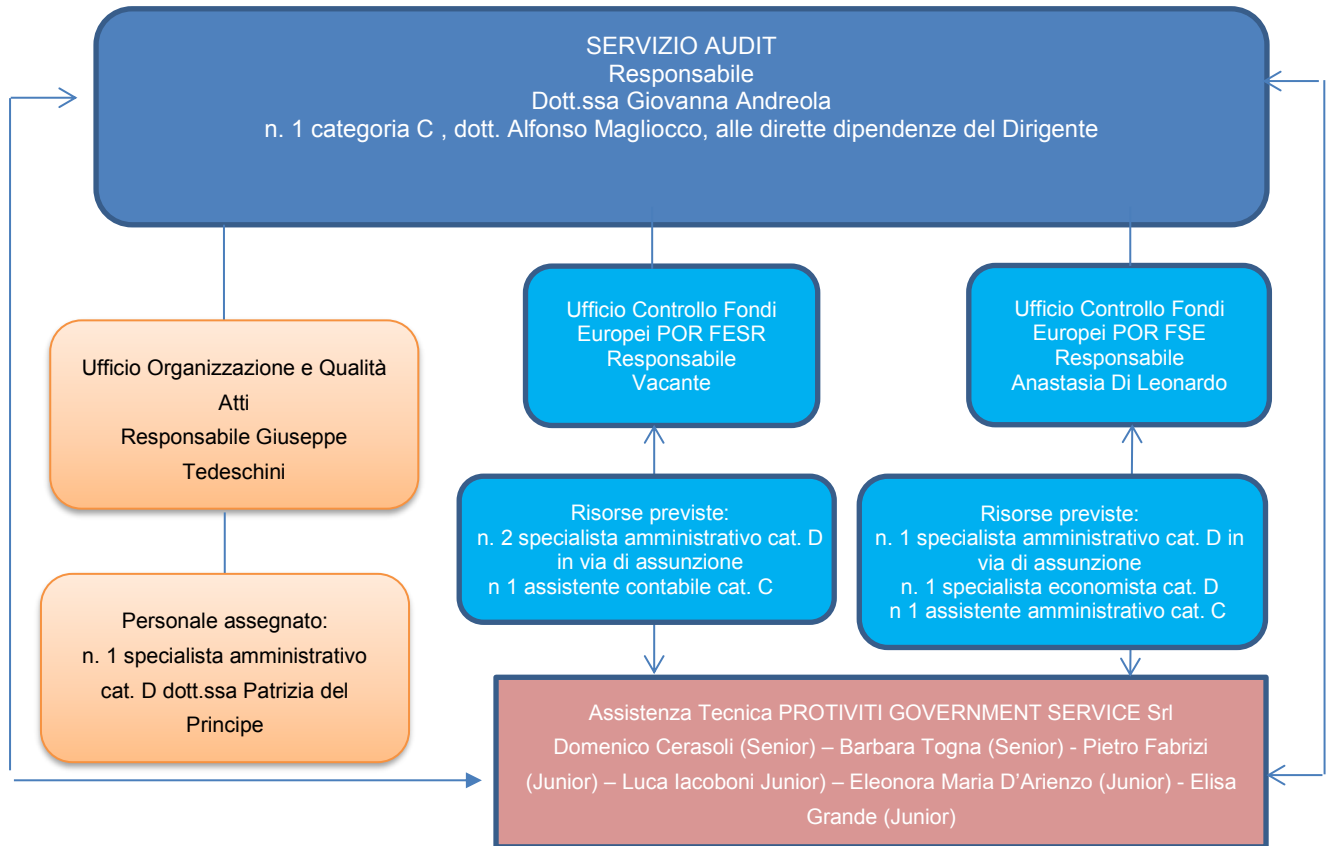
SERVIZIO AUDIT
Responsabile
Dott.ssa Giovanna Andreola
n. 1 categoria C , dott. Alfonso Magliocco, alle dirette dipendenze del Dirigente

Ufficio Organizzazione e Qualità Atti
Responsabile Giuseppe Tedeschini

Personale assegnato:
n. 1 specialista amministrativo cat. D dott.ssa Patrizia del Principe

Ufficio Controllo Fondi Europei POR FESR
Responsabile
Vacante

Risorse previste:
n. 2 specialista amministrativo cat. D in via di assunzione
n 1 assistente contabile cat. C

Ufficio Controllo Fondi Europei POR FSE
Responsabile
Anastasia Di Leonardo

Risorse previste:
n. 1 specialista amministrativo cat. D in via di assunzione
n. 1 specialista economista cat. D
n 1 assistente amministrativo cat. C

Assistenza Tecnica PROTIVITI GOVERNMENT SERVICE Srl
Domenico Cerasoli (Senior) – Barbara Togna (Senior) - Pietro Fabrizi (Junior) – Luca Iacoboni Junior) – Eleonora Maria D'Arienzo (Junior) - Elisa Grande (Junior)